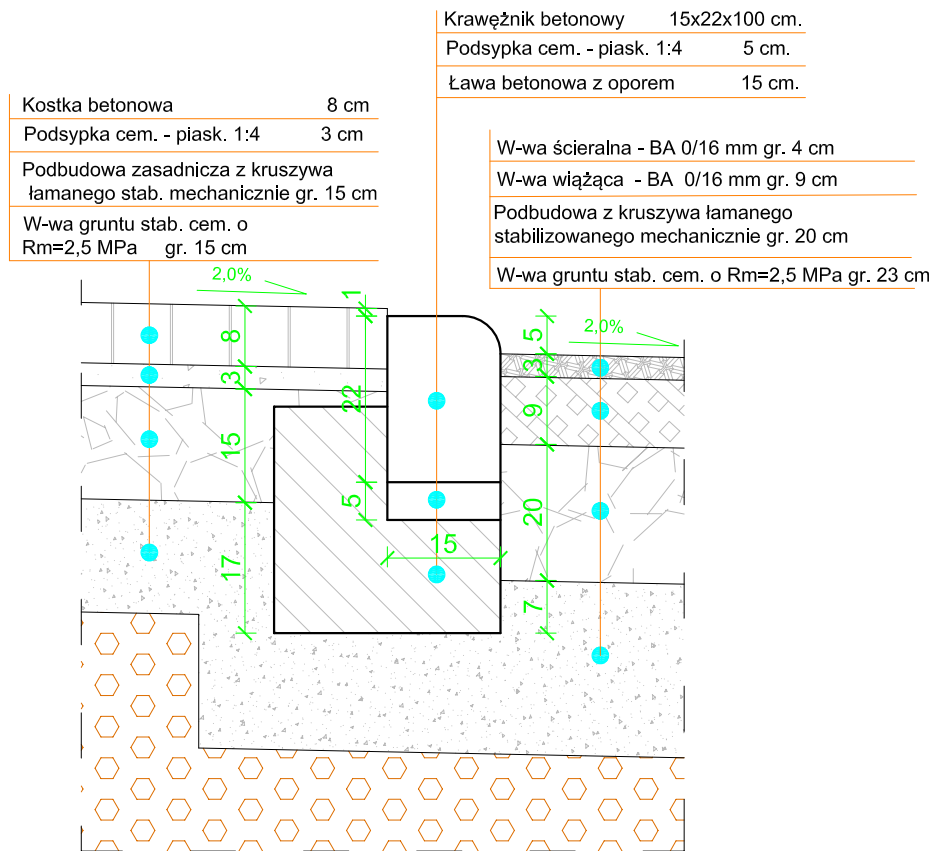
Krawężnik betonowy 15x22x100 cm.
Podsypka cem. - piask. 1:4 5 cm.
Ława betonowa z oporem 15 cm.

Kostka betonowa 8 cm
Podsypka cem. - piask. 1:4 3 cm
Podbudowa zasadnicza z kruszywa łamanego stab. mechanicznie gr. 15 cm
W-wa gruntu stab. cem. o Rm=2,5 MPa gr. 15 cm

W-wa ścieralna - BA 0/16 mm gr. 4 cm
W-wa wiążąca - BA 0/16 mm gr. 9 cm
Podbudowa z kruszywa łamanego stabilizowanego mechanicznie gr. 20 cm
W-wa gruntu stab. cem. o Rm=2,5 MPa gr. 23 cm

2,0%
1
8
3
22
15
5
17
15
2,0%
5
3
9
20
7